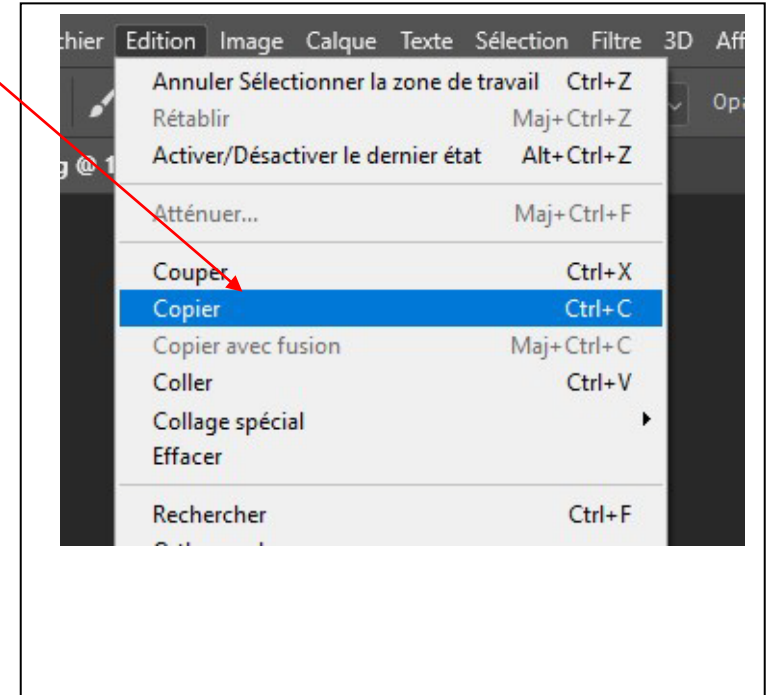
chier Edition Image Calque Texte Sélection Filtre 3D Aff

Op

g @ 1

Annuler Sélectionner la zone de travail Ctrl+Z
Rétablir Maj+Ctrl+Z
Activer/Désactiver le dernier état Alt+Ctrl+Z

Atténuer... Maj+Ctrl+F

Couper Ctrl+X
Copier Ctrl+C
Copier avec fusion Maj+Ctrl+C
Coller Ctrl+V
Collage spécial
Effacer

Rechercher Ctrl+F
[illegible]